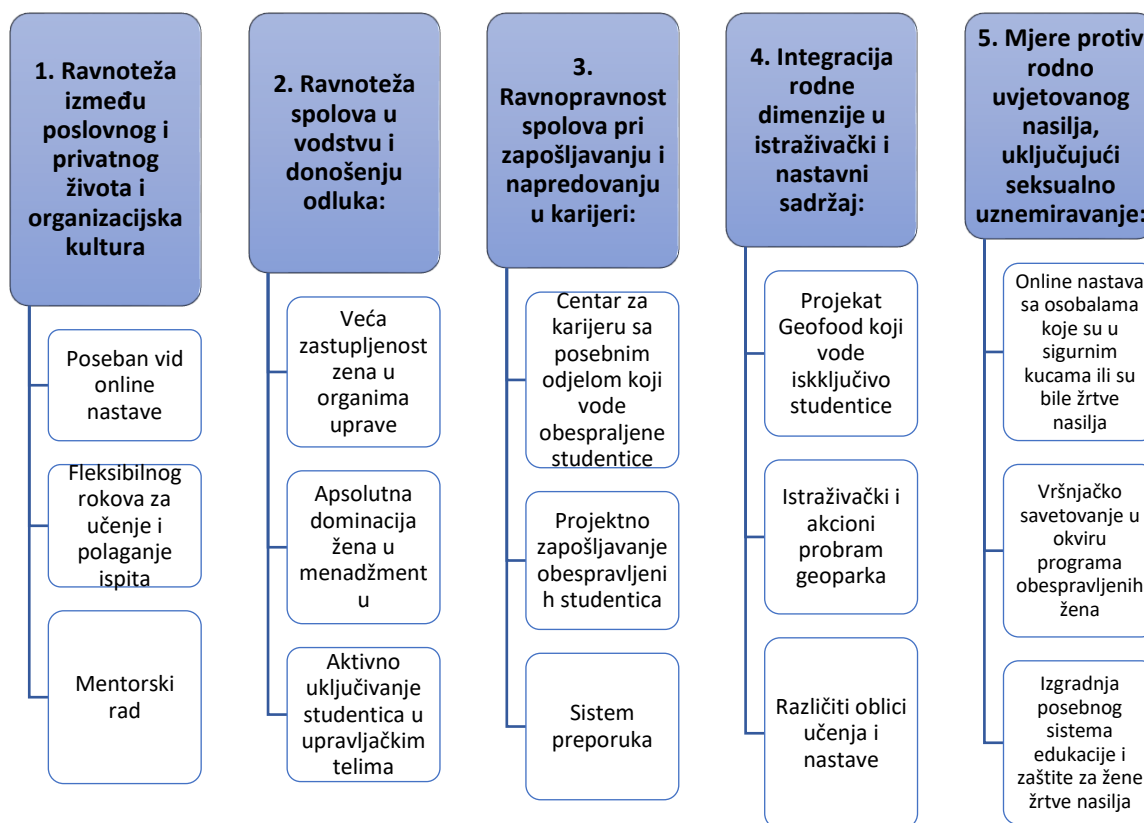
1. Ravnoteža između poslovnog i privatnog života i organizacijska kultura

Poseban vid online nastave

Fleksibilnog rokova za učenje i polaganje ispita

Mentorski rad

2. Ravnoteža spolova u vodstvu i donošenju odluka:

Veća zastupljenost zena u organima uprave

Apsolutna dominacija žena u menadžment u

Aktivno uključivanje studentica u upravljačkim telima

3. Ravnopravnost spolova pri zapošljavanju i napredovanju u karijeri:

Centar za karijeru sa posebnim odjelom koji vode obespraljene studentice

Projektno zapošljavanje obespravljeni h studentica

Sistem preporuka

4. Integracija rodne dimenzije u istraživački i nastavni sadržaj:

Projekat Geofood koji vode iskključivo studentice

Istraživački i akcioni probram geoparka

Različiti oblici učenja i nastave

5. Mjere protiv rodno uvjetovanog nasilja, uključujući seksualno uznemiravanje:

Online nastava sa osobalama koje su u sigurnim kucama ili su bile žrtve nasilja

Vršnjačko savetovanje u okviru programa obespravljenih žena

Izgradnja posebnog sistema edukacije i zaštite za žene žrtve nasilja